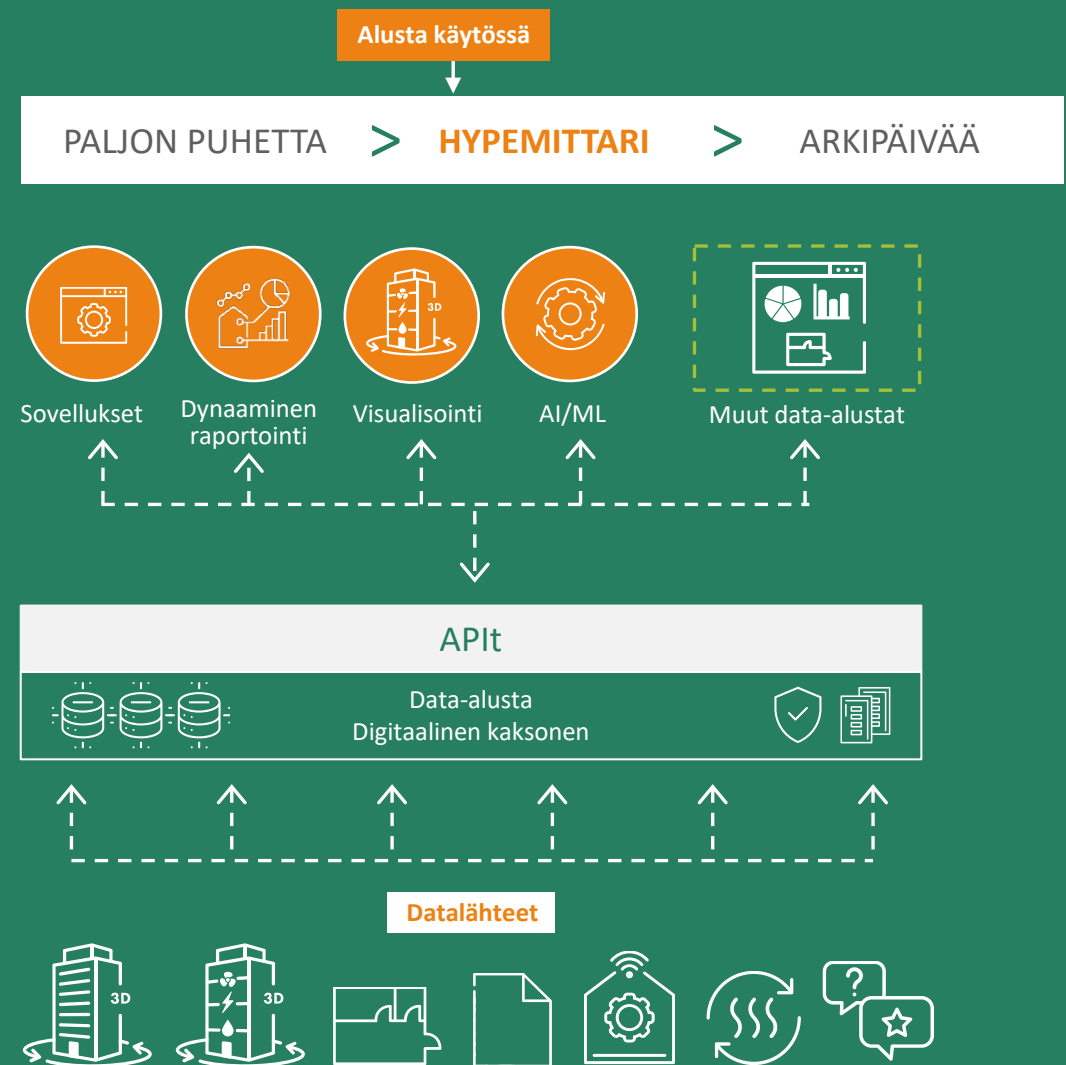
Alusta käytössä

PALJON PUHETTA > HYPEMITTARI > ARKIPÄIVÄÄ

3D

Sovellukset

Dynaaminen raportointi

Visualisointi

AI/ML

Muut data-alustat

APIt

Data-alusta
Digitaalinen kaksonen

Datalähteet

3D

3D